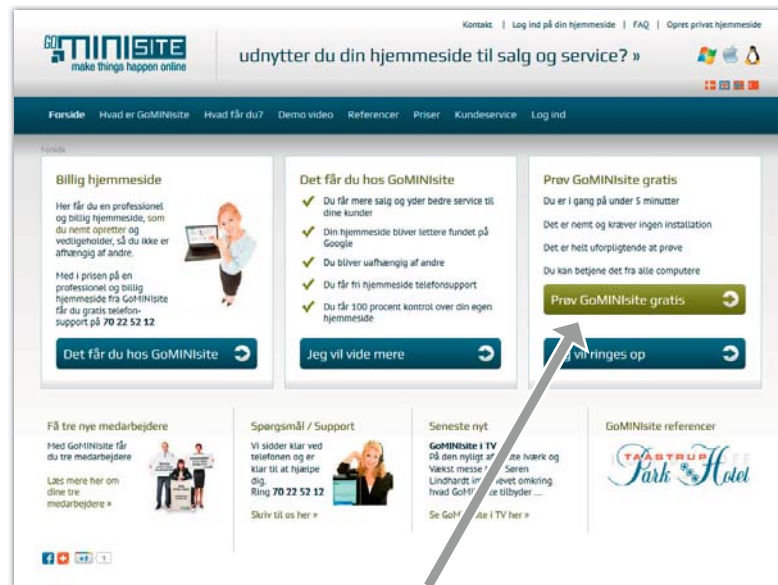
Kontakt | Log ind på din hjemmeside | FAQ | Opret privat hjemmeside

GO MINISITE make things happen online

udnytter du din hjemmeside til salg og service? »

Forside Hvad er GoMINIsite Hvad får du? Demo video Referencer Priser Kundeservice Log ind

Forside

Billig hjemmeside

Her får du en professionel og billig hjemmeside, som du nemt opretter og vedligeholder, så du ikke er afhængig af andre.

Med i prisen på en professionel og billig hjemmeside fra GoMINIsite får du gratis telefonsupport på 70 22 52 12

Det får du hos GoMINIsite

Det får du hos GoMINIsite

Du får mere salg og yder bedre service til dine kunder

Din hjemmeside bliver lettere fundet på Google

Du bliver uafhængig af andre

Du får fri hjemmeside telefonsupport

Du får 100 procent kontrol over din egen hjemmeside

Jeg vil vide mere

Prøv GoMINIsite gratis

Du er i gang på under 5 minutter

Det er nemt og kræver ingen installation

Det er helt uforpligtende at prøve

Du kan betjene det fra alle computere

Prøv GoMINIsite gratis

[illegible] vil ringes op

Få tre nye medarbejdere

Med GoMINIsite får du tre medarbejdere

Læs mere her om dine tre medarbejdere »

Spørgsmål / Support

Vi sidder klar ved telefonen og er klar til at hjælpe dig.
Ring 70 22 52 12

Skriv til os her »

Seneste nyt

GoMINIsite i TV
På den nyligt af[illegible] Iværk og Vækst messe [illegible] Søren Lindhardt in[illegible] omkring hvad GoMI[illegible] tilbyder ...

Se GoM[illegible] i TV her »

GoMINIsite referencer

Taastrup Park Hotel

1